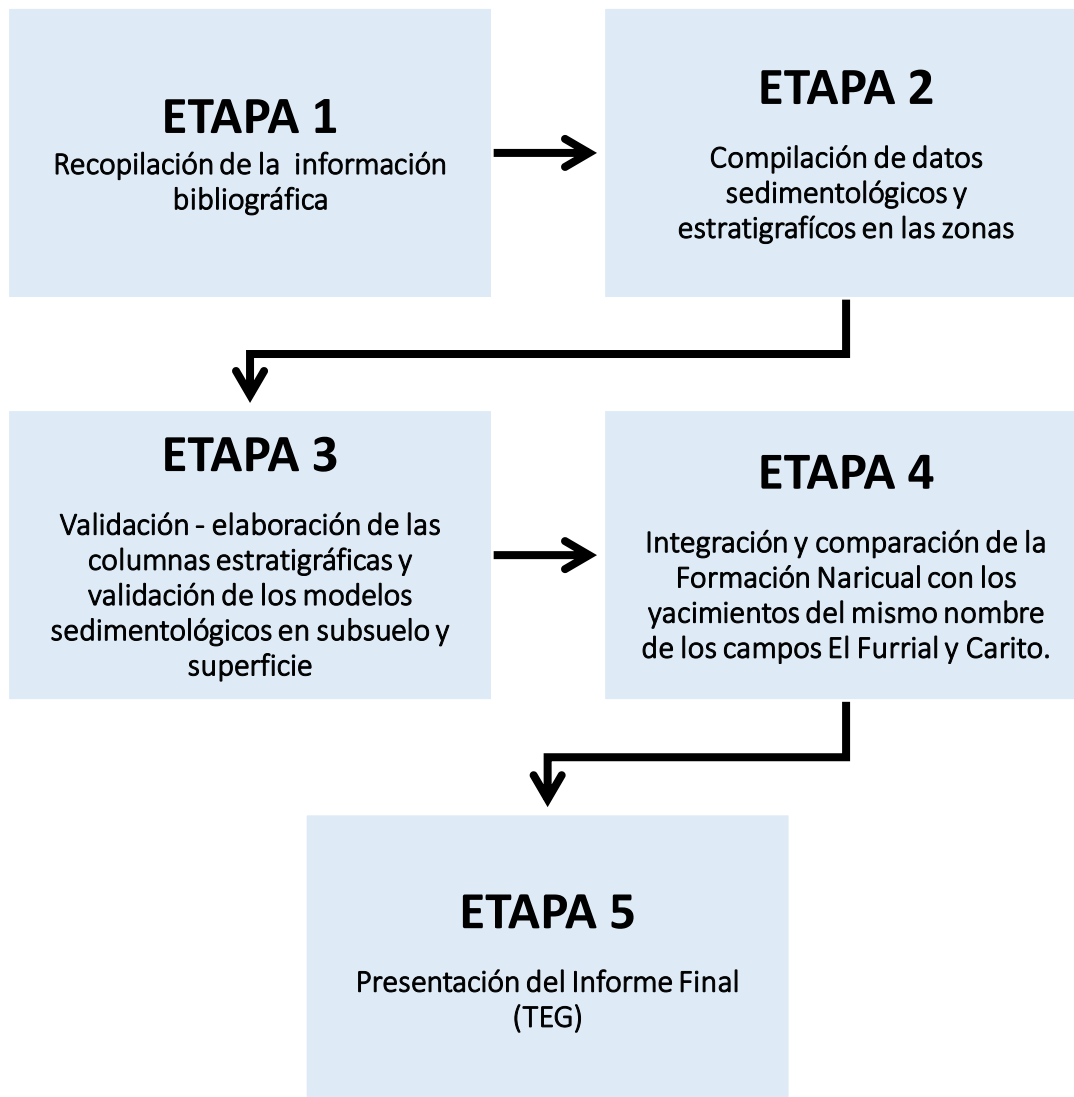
ETAPA 1
Recopilación de la información bibliográfica

ETAPA 2
Compilación de datos sedimentológicos y estratigrafícos en las zonas

ETAPA 3
Validación - elaboración de las columnas estratigráficas y validación de los modelos sedimentológicos en subsuelo y superficie

ETAPA 4
Integración y comparación de la Formación Naricual con los yacimientos del mismo nombre de los campos El Furrial y Carito.

ETAPA 5
Presentación del Informe Final (TEG)